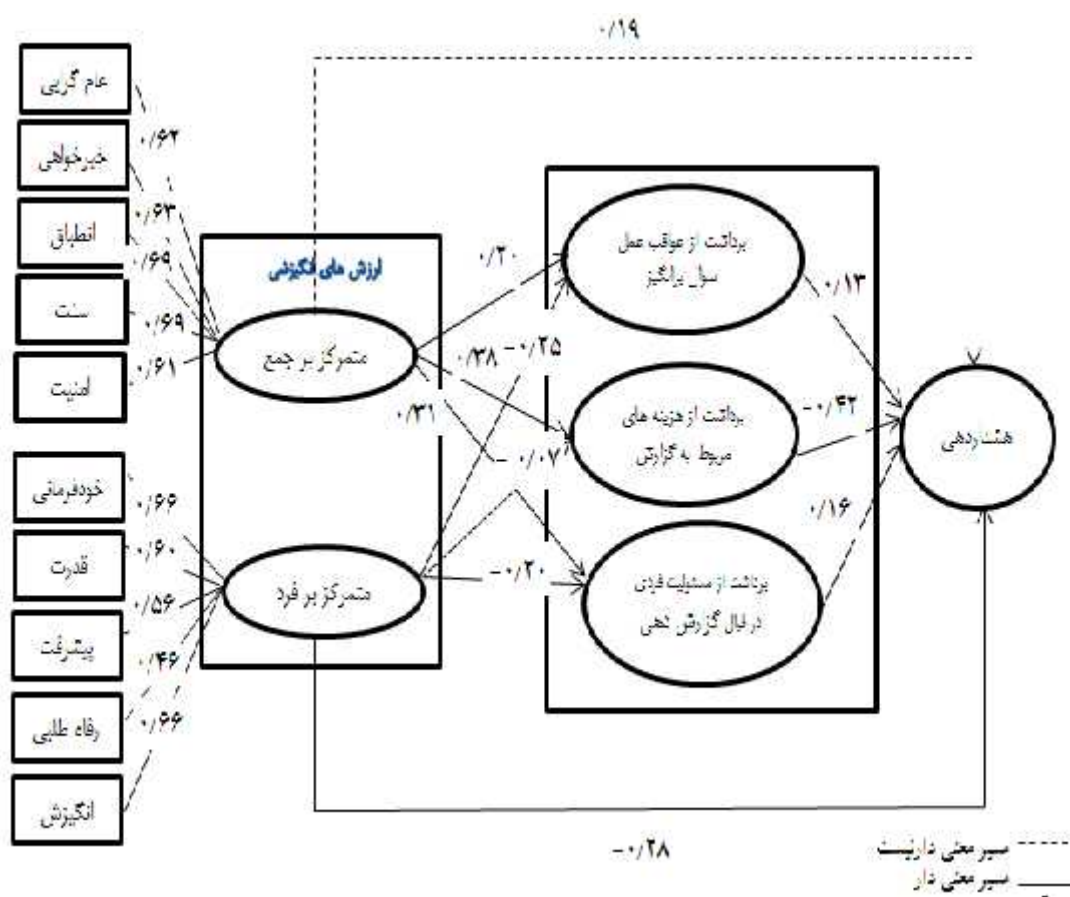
۰/۱۹

عام گرایی
خیرخواهی
انطباق
سنت
امنیت

۰/۶۴
۰/۶۳
۰/۶۹
۰/۶۹
۰/۶۱

ارزش های انگیزشی
متمرکز بر جمع
متمرکز بر فرد

خودفرمانی
قدرت
پیشرفت
رفاه طلبی
انگیزش

۰/۶۶
۰/۶۰
۰/۵۶
۰/۴۶
۰/۶۶

۰/۳۰
۰/۳۸
-۰/۲۵
۰/۳۱
-۰/۰۷
-۰/۲۰

برداشت از عواقب عمل سوال برانگیز
برداشت از هزینه های مربوط به گزارش
برداشت از مسئولیت فردی در قبال گزارش دهی

۰/۱۳
-۰/۴۲
۰/۱۶

هشدار دهی

-۰/۲۸

مسیر معنی دار نیست
مسیر معنی دار